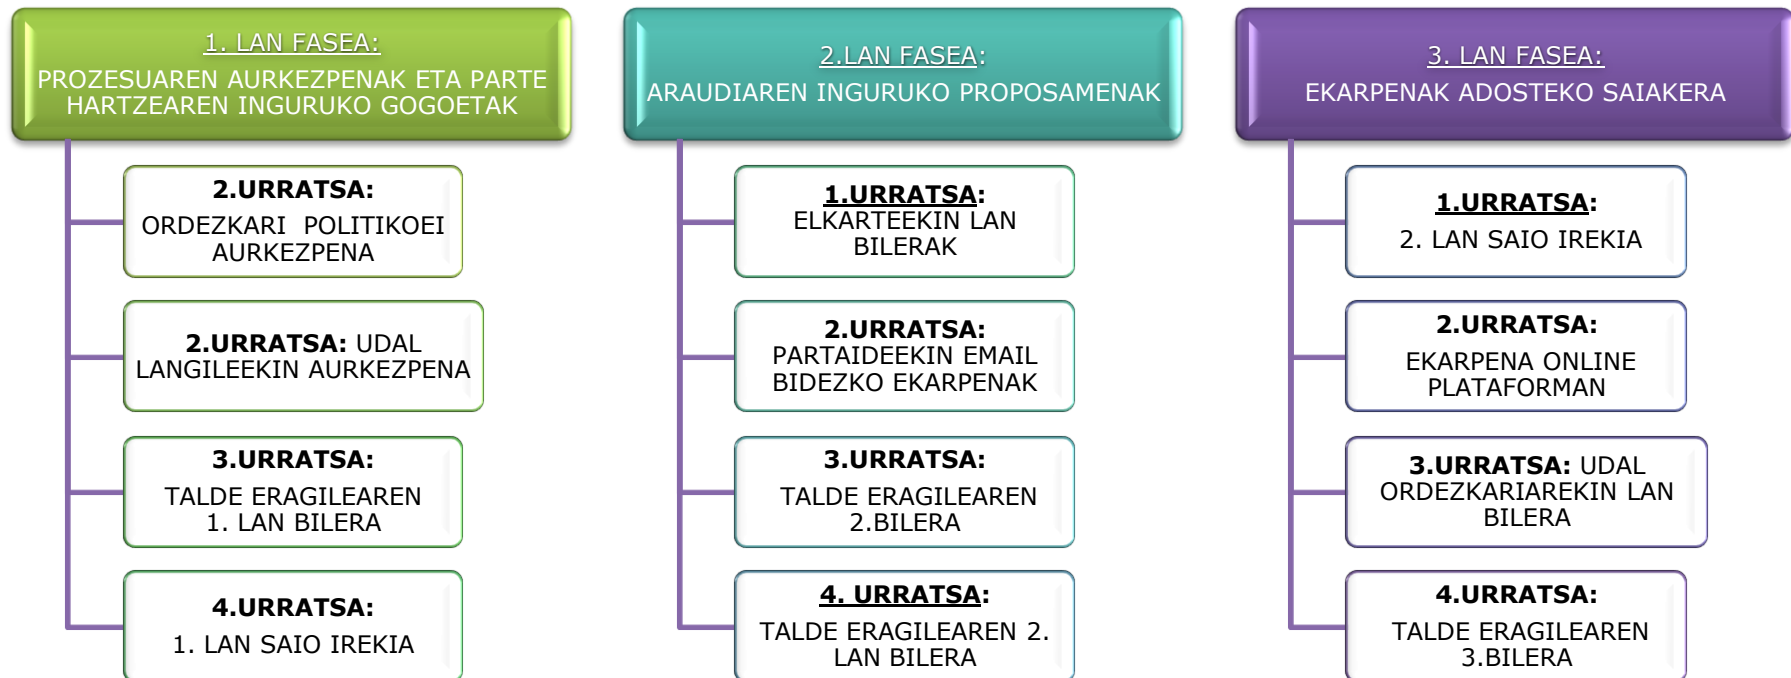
1. LAN FASEA:
PROZESUAREN AURKEZPENAK ETA PARTE HARTZEAREN INGURUKO GOGOETAK

2.URRATSA:
ORDEZKARI POLITIKOEI AURKEZPENA

2.URRATSA: UDAL LANGILEEKIN AURKEZPENA

3.URRATSA:
TALDE ERAGILEAREN 1. LAN BILERA

4.URRATSA:
1. LAN SAIO IREKIA

2.LAN FASEA:
ARAUDIAREN INGURUKO PROPOSAMENAK

1.URRATSA:
ELKARTEEKIN LAN BILERAK

2.URRATSA:
PARTAIDEEKIN EMAIL BIDEZKO EKARPENAK

3.URRATSA:
TALDE ERAGILEAREN 2.BILERA

4. URRATSA:
TALDE ERAGILEAREN 2. LAN BILERA

3. LAN FASEA:
EKARPENAK ADOSTEKO SAIAKERA

1.URRATSA:
2. LAN SAIO IREKIA

2.URRATSA:
EKARPENA ONLINE PLATAFORMAN

3.URRATSA: UDAL ORDEZKARIAREKIN LAN BILERA

4.URRATSA:
TALDE ERAGILEAREN 3.BILERA